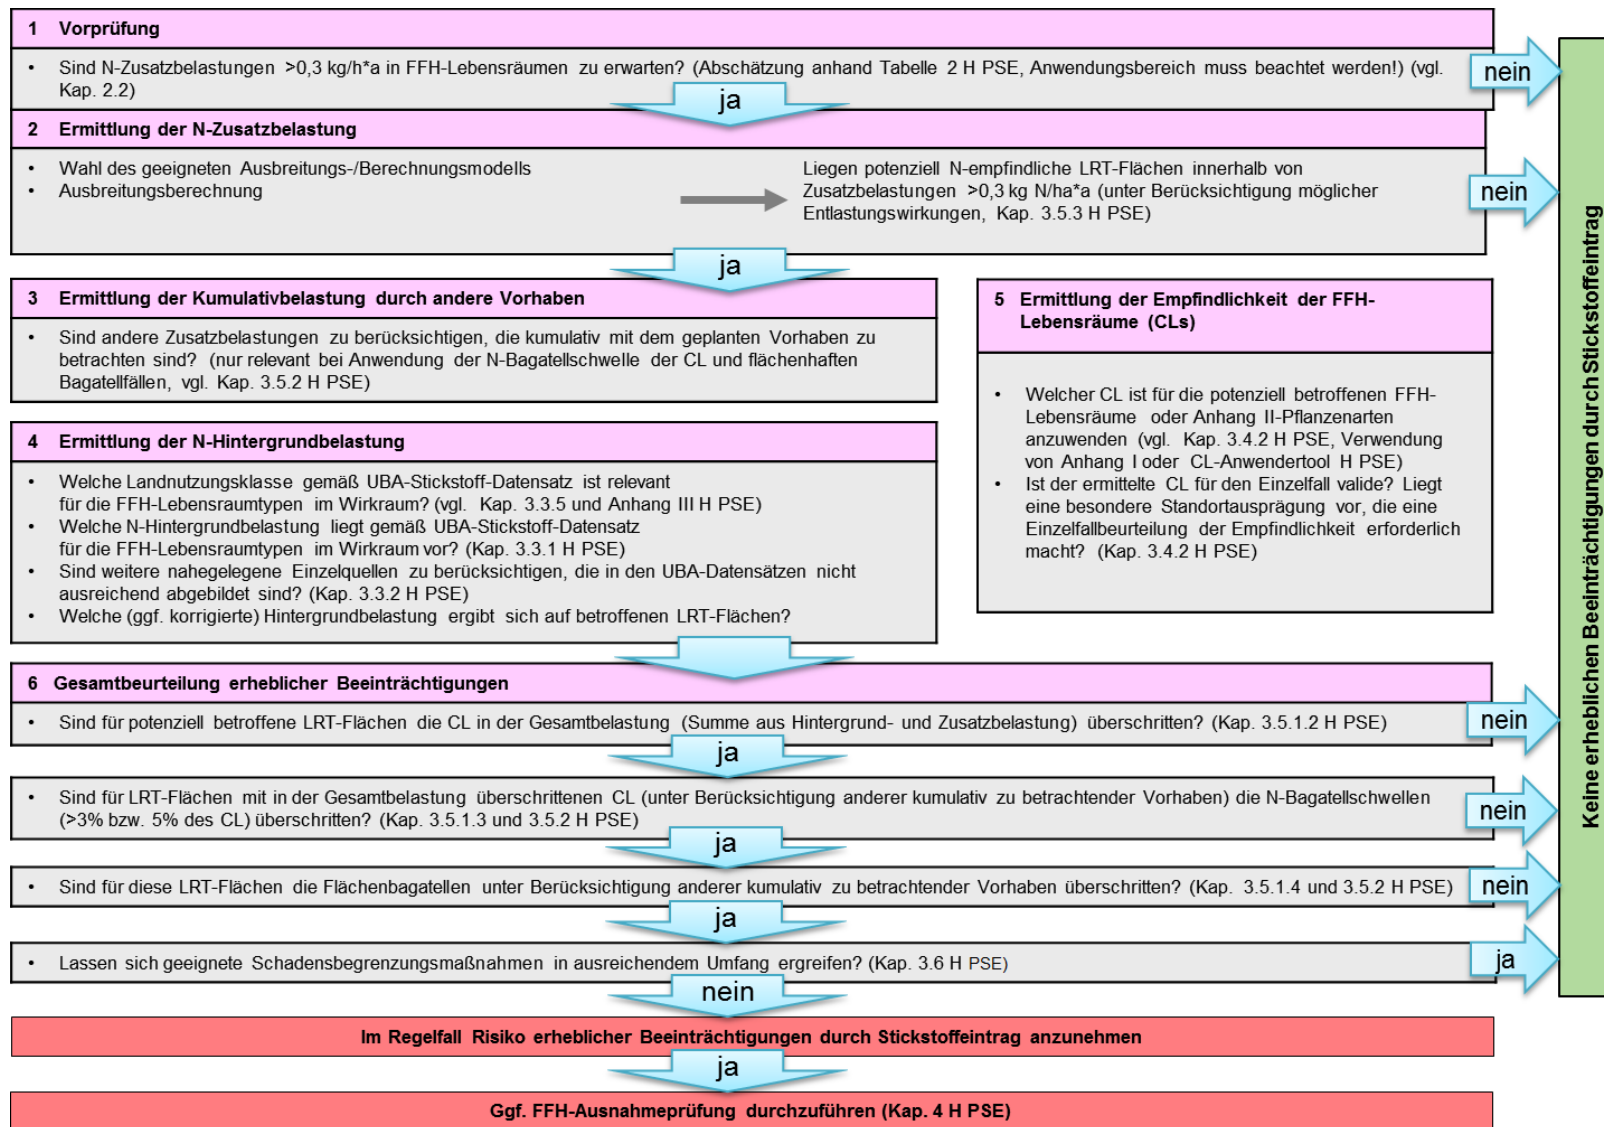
1 Vorprüfung

• Sind N-Zusatzbelastungen >0,3 kg/h*a in FFH-Lebensräumen zu erwarten? (Abschätzung anhand Tabelle 2 H PSE, Anwendungsbereich muss beachtet werden!) (vgl. Kap. 2.2)

nein

ja

2 Ermittlung der N-Zusatzbelastung

• Wahl des geeigneten Ausbreitungs-/Berechnungsmodells
• Ausbreitungsberechnung

Liegen potenziell N-empfindliche LRT-Flächen innerhalb von Zusatzbelastungen >0,3 kg N/ha*a (unter Berücksichtigung möglicher Entlastungswirkungen, Kap. 3.5.3 H PSE)

nein

ja

3 Ermittlung der Kumulativbelastung durch andere Vorhaben

• Sind andere Zusatzbelastungen zu berücksichtigen, die kumulativ mit dem geplanten Vorhaben zu betrachten sind? (nur relevant bei Anwendung der N-Bagatellschwelle der CL und flächenhaften Bagatellfällen, vgl. Kap. 3.5.2 H PSE)

4 Ermittlung der N-Hintergrundbelastung

• Welche Landnutzungsklasse gemäß UBA-Stickstoff-Datensatz ist relevant für die FFH-Lebensraumtypen im Wirkraum? (vgl. Kap. 3.3.5 und Anhang III H PSE)
• Welche N-Hintergrundbelastung liegt gemäß UBA-Stickstoff-Datensatz für die FFH-Lebensraumtypen im Wirkraum vor? (Kap. 3.3.1 H PSE)
• Sind weitere nahegelegene Einzelquellen zu berücksichtigen, die in den UBA-Datensätzen nicht ausreichend abgebildet sind? (Kap. 3.3.2 H PSE)
• Welche (ggf. korrigierte) Hintergrundbelastung ergibt sich auf betroffenen LRT-Flächen?

5 Ermittlung der Empfindlichkeit der FFH-Lebensräume (CLs)

• Welcher CL ist für die potenziell betroffenen FFH-Lebensräume oder Anhang II-Pflanzenarten anzuwenden (vgl. Kap. 3.4.2 H PSE, Verwendung von Anhang I oder CL-Anwendertool H PSE)
• Ist der ermittelte CL für den Einzelfall valide? Liegt eine besondere Standortausprägung vor, die eine Einzelfallbeurteilung der Empfindlichkeit erforderlich macht? (Kap. 3.4.2 H PSE)

6 Gesamtbeurteilung erheblicher Beeinträchtigungen

• Sind für potenziell betroffene LRT-Flächen die CL in der Gesamtbelastung (Summe aus Hintergrund- und Zusatzbelastung) überschritten? (Kap. 3.5.1.2 H PSE)

nein

ja

• Sind für LRT-Flächen mit in der Gesamtbelastung überschrittenen CL (unter Berücksichtigung anderer kumulativ zu betrachtender Vorhaben) die N-Bagatellschwellen (>3% bzw. 5% des CL) überschritten? (Kap. 3.5.1.3 und 3.5.2 H PSE)

nein

ja

• Sind für diese LRT-Flächen die Flächenbagatellen unter Berücksichtigung anderer kumulativ zu betrachtender Vorhaben überschritten? (Kap. 3.5.1.4 und 3.5.2 H PSE)

nein

ja

• Lassen sich geeignete Schadensbegrenzungsmaßnahmen in ausreichendem Umfang ergreifen? (Kap. 3.6 H PSE)

ja

nein

Im Regelfall Risiko erheblicher Beeinträchtigungen durch Stickstoffeintrag anzunehmen

ja

Ggf. FFH-Ausnahmeprüfung durchzuführen (Kap. 4 H PSE)

Keine erheblichen Beeinträchtigungen durch Stickstoffeintrag